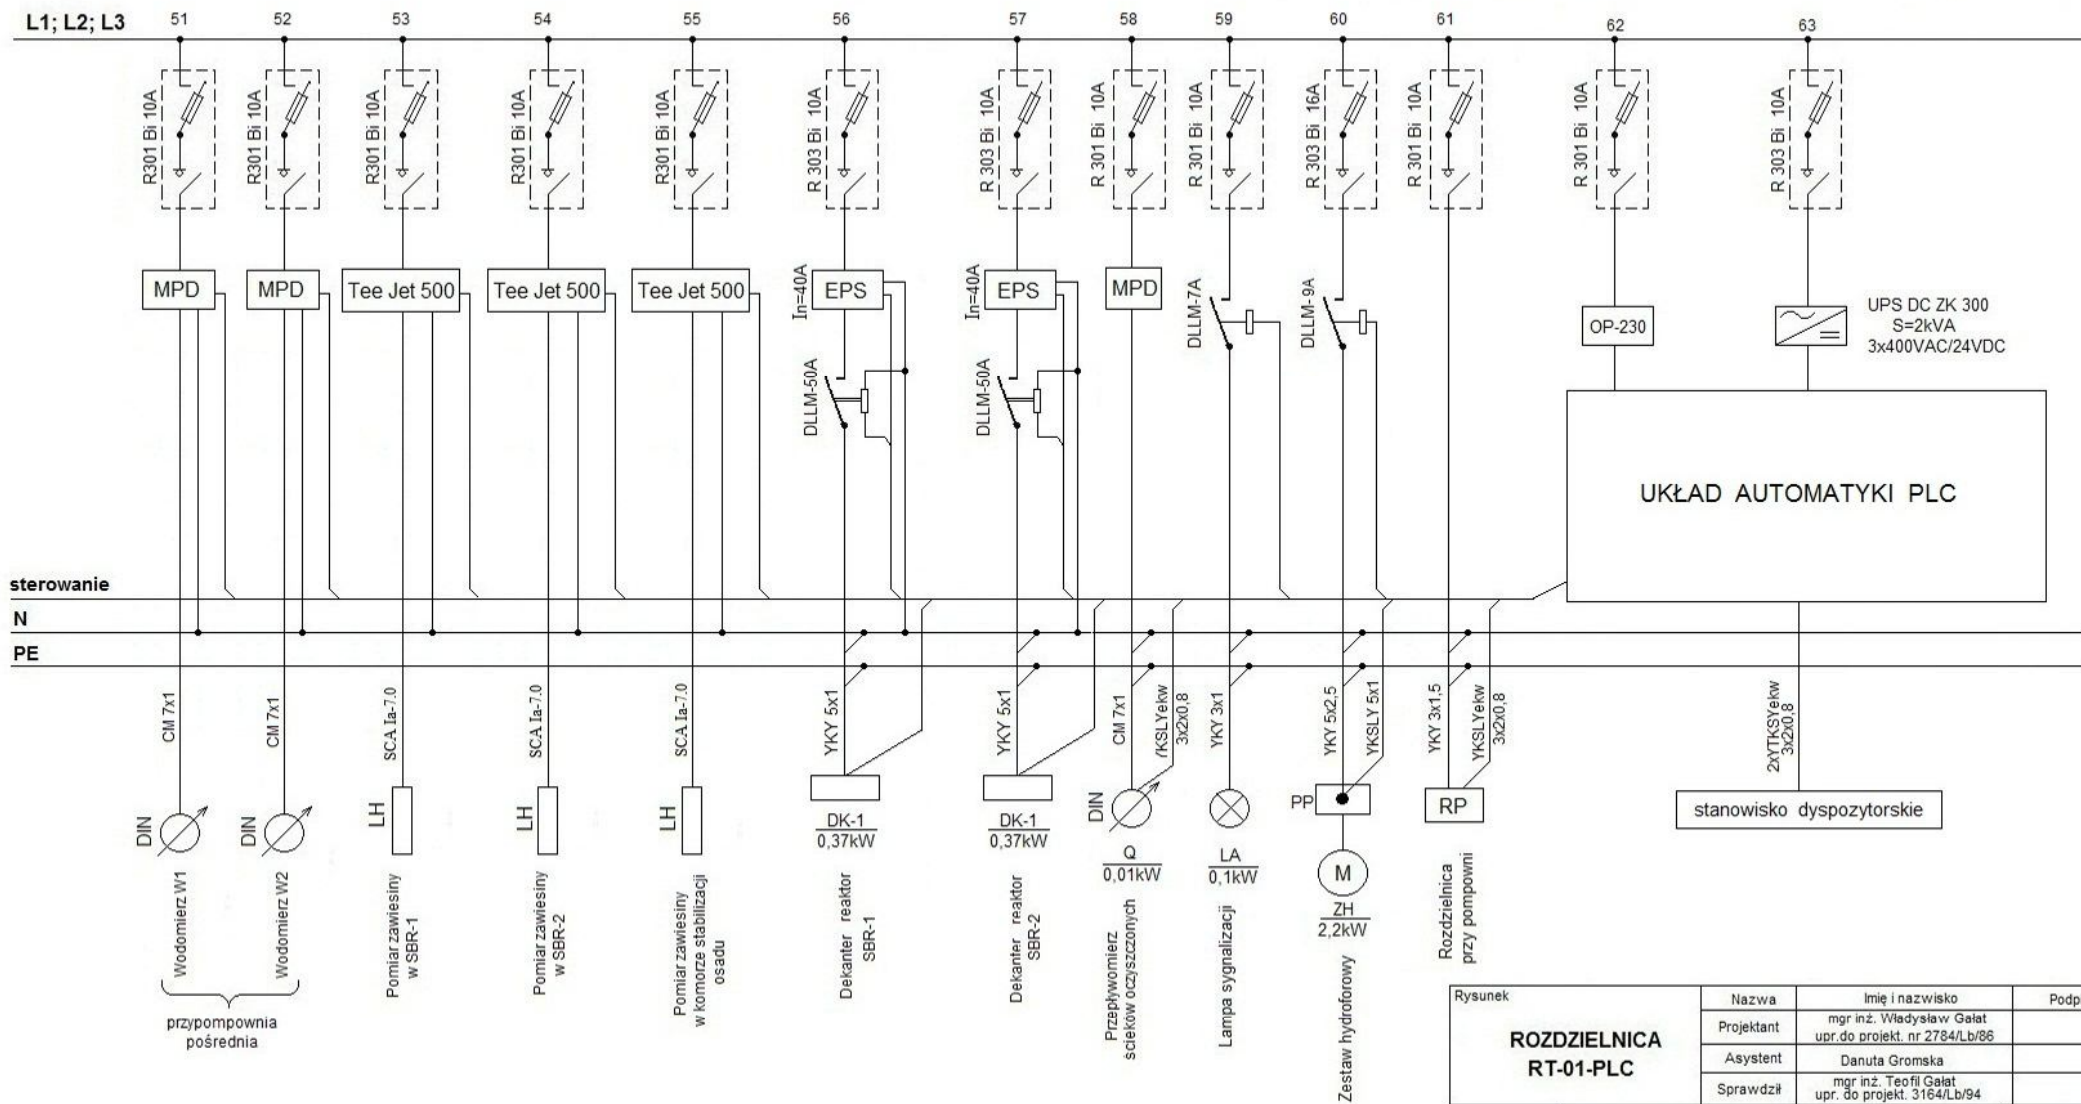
L1; L2; L3

51 52 53 54 55 56 57 58 59 60 61 62 63

R301 Bi 10A
R301 Bi 10A
R301 Bi 10A
R301 Bi 10A
R301 Bi 10A
R 303 Bi 10A
R 303 Bi 10A
R 301 Bi 10A
R 301 Bi 10A
R 303 Bi 16A
R 301 Bi 10A
R 301 Bi 10A
R 303 Bi 10A

MPD
MPD
Tee Jet 500
Tee Jet 500
Tee Jet 500
In=40A
EPS
In=40A
EPS
MPD
DLLM-7A
DLLM-9A
OP-230
UPS DC ZK 300
S=2kVA
3x400VAC/24VDC

DLLM-50A
DLLM-50A

UKŁAD AUTOMATYKI PLC

sterowanie
N
PE

CM 7x1
CM 7x1
SCA Ia-7.0
SCA Ia-7.0
SCA Ia-7.0
YKY 5x1
YKY 5x1
CM 7x1
YKSLYekw 3x2x0,8
YKY 3x1
YKY 5x2,5
YKSLY 5x1
YKY 3x1,5
YKSLYekw 3x2x0,8
2xYTKSYekw 3x2x0,8

DIN
DIN
LH
LH
LH
DK-1
0,37kW
DK-1
0,37kW
DIN
Q
0,01kW
LA
0,1kW
PP
M
ZH
2,2kW
RP
stanowisko dyspozytorskie

Wodomierz W1
Wodomierz W2
przypompownia pośrednia
Pomiar zawiesiny w SBR-1
Pomiar zawiesiny w SBR-2
Pomiar zawiesiny w komorze stabilizacji osadu
Dekanter reaktor SBR-1
Dekanter reaktor SBR-2
Przepływomierz ścieków oczyszczonych
Lampa sygnalizacji
Zestaw hydroforowy
Rozdzielnica przy pompowni

| Rysunek | Nazwa | Imię i nazwisko | Podp |
|---|---|---|---|
| ROZDZIELNICA RT-01-PLC | Projektant | mgr inż. Władysław Gałat upr.do projekt. nr 2784/Lb/86 | |
| | Asystent | Danuta Gromska | |
| | Sprawdził | mgr inż. Teofil Gałat upr. do projekt. 3164/Lb/94 | |